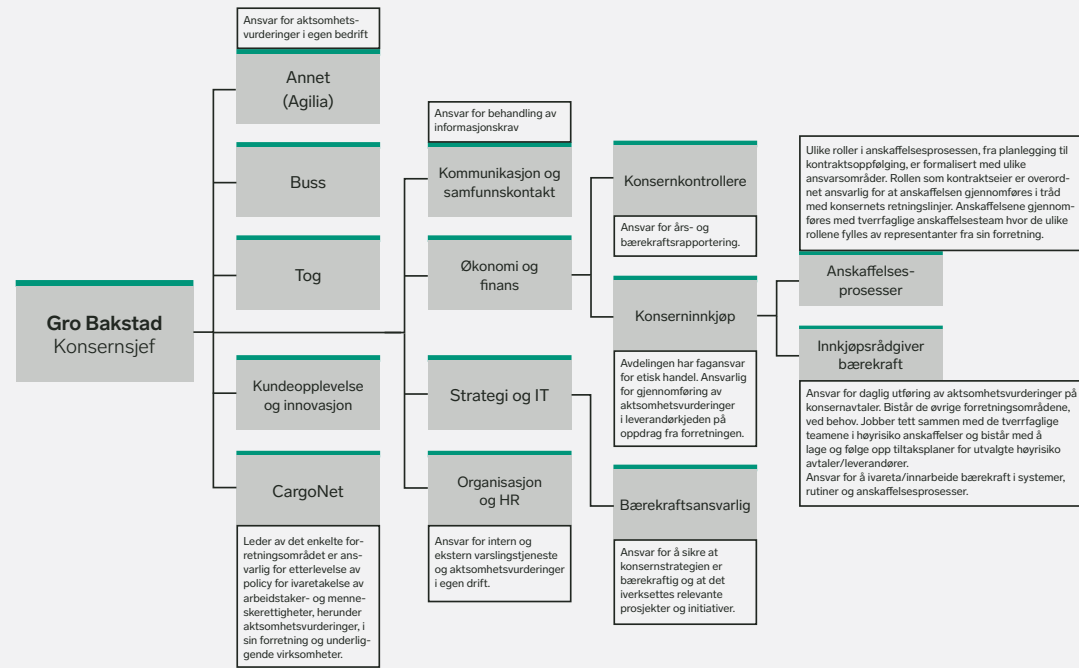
Gro Bakstad
Konsernsjef

Ansvar for aktsomhetsvurderinger i egen bedrift

Annet
(Agilia)

Buss

Tog

Kundeopplevelse og innovasjon

CargoNet

Leder av det enkelte forretningsområdet er ansvarlig for etterlevelse av policy for ivaretakelse av arbeidstaker- og menneskerettigheter, herunder aktsomhetsvurderinger, i sin forretning og underliggende virksomheter.

Ansvar for behandling av informasjonskrav

Kommunikasjon og samfunnskontakt

Økonomi og finans

Strategi og IT

Organisasjon og HR

Ansvar for intern og ekstern varslingstjeneste og aktsomhetsvurderinger i egen drift.

Konsernkontrollere

Ansvar for års- og bærekraftsrapportering.

Konserninnkjøp

Avdelingen har fagansvar for etisk handel. Ansvarlig for gjennomføring av aktsomhetsvurderinger i leverandørkjeden på oppdrag fra forretningen.

Bærekraftsansvarlig

Ansvar for å sikre at konsernstrategien er bærekraftig og at det iverksettes relevante prosjekter og initiativer.

Ulike roller i anskaffelsesprosessen, fra planlegging til kontraktsoppfølging, er formalisert med ulike ansvarsområder. Rollen som kontraktseier er overordnet ansvarlig for at anskaffelsen gjennomføres i tråd med konsernets retningslinjer. Anskaffelsene gjennomføres med tverrfaglige anskaffelsesteam hvor de ulike rollene fylles av representanter fra sin forretning.

Anskaffelsesprosesser

Innkjøpsrådgiver bærekraft

Ansvar for daglig utføring av aktsomhetsvurderinger på konsernavtaler. Bistår de øvrige forretningsområdene, ved behov. Jobber tett sammen med de tverrfaglige teamene i høyrisiko anskaffelser og bistår med å lage og følge opp tiltaksplaner for utvalgte høyrisiko avtaler/leverandører.
Ansvar for å ivareta/innarbeide bærekraft i systemer, rutiner og anskaffelsesprosesser.